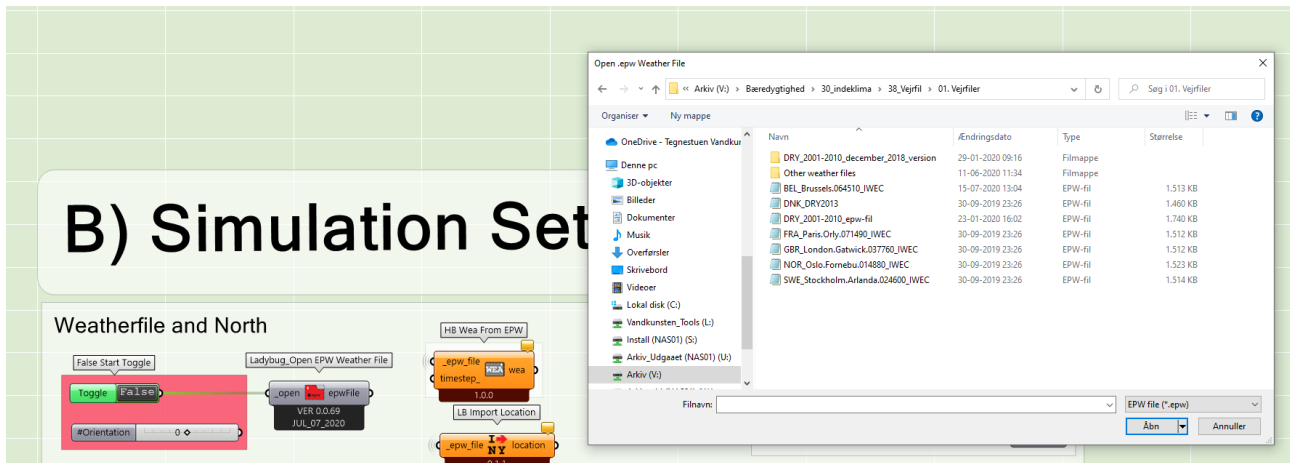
B) Simulation Set

Weatherfile and North

False Start Toggle

Toggle False

#Orientation 0

Ladybug_Open EPW Weather File

_open epwFile

VER 0.0.69
JUL_07_2020

HB Wea From EPW

_epw_file
timestep_
WEA
wea

1.0.0

LB Import Location

_epw_file
I NY
location

Open .epw Weather File

« Arkiv (V:) › Bæredygtighed › 30_indeklima › 38_Vejrfil › 01. Vejrfiler

Søg i 01. Vejrfiler

Organiser ▾ Ny mappe

OneDrive - Tegnestuen Vandkun
Denne pc
3D-objekter
Billeder
Dokumenter
Musik
Overførsler
Skrivebord
Videoer
Lokal disk (C:)
Vandkunsten_Tools (L:)
Install (NAS01) (S:)
Arkiv_Udgaaet (NAS01) (U:)
Arkiv (V:)

| Navn | Ændringsdato | Type | Størrelse |
|---|---|---|---|
| DRY_2001-2010_december_2018_version | 29-01-2020 09:16 | Filmappe | |
| Other weather files | 11-06-2020 11:34 | Filmappe | |
| BEL_Brussels.064510_IWEC | 15-07-2020 13:04 | EPW-fil | 1.513 KB |
| DNK_DRY2013 | 30-09-2019 23:26 | EPW-fil | 1.460 KB |
| DRY_2001-2010_epw-fil | 23-01-2020 16:02 | EPW-fil | 1.740 KB |
| FRA_Paris.Orly.071490_IWEC | 30-09-2019 23:26 | EPW-fil | 1.512 KB |
| GBR_London.Gatwick.037760_IWEC | 30-09-2019 23:26 | EPW-fil | 1.512 KB |
| NOR_Oslo.Fornebu.014880_IWEC | 30-09-2019 23:26 | EPW-fil | 1.523 KB |
| SWE_Stockholm.Arlanda.024600_IWEC | 30-09-2019 23:26 | EPW-fil | 1.514 KB |

Filnavn:
EPW file (*.epw)
Åbn
Annuller